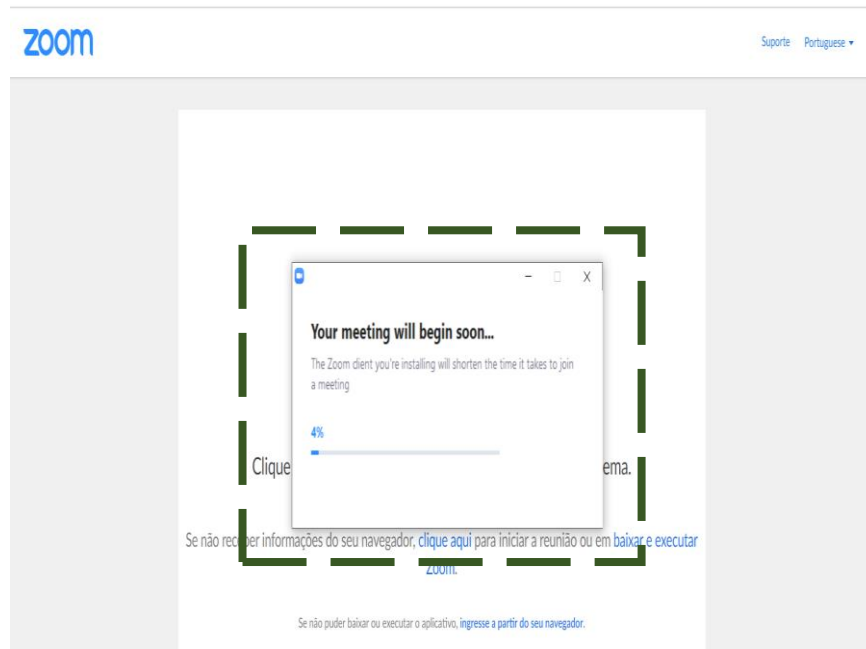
zoom

Suporte Portuguese ▾

Your meeting will begin soon...

The Zoom client you're installing will shorten the time it takes to join a meeting

4%

Clique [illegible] ema.

Se não rec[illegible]ber informações do seu navegador, clique aqui para iniciar a reunião ou em baixar e executar Zoom.

Se não puder baixar ou executar o aplicativo, ingresse a partir do seu navegador.